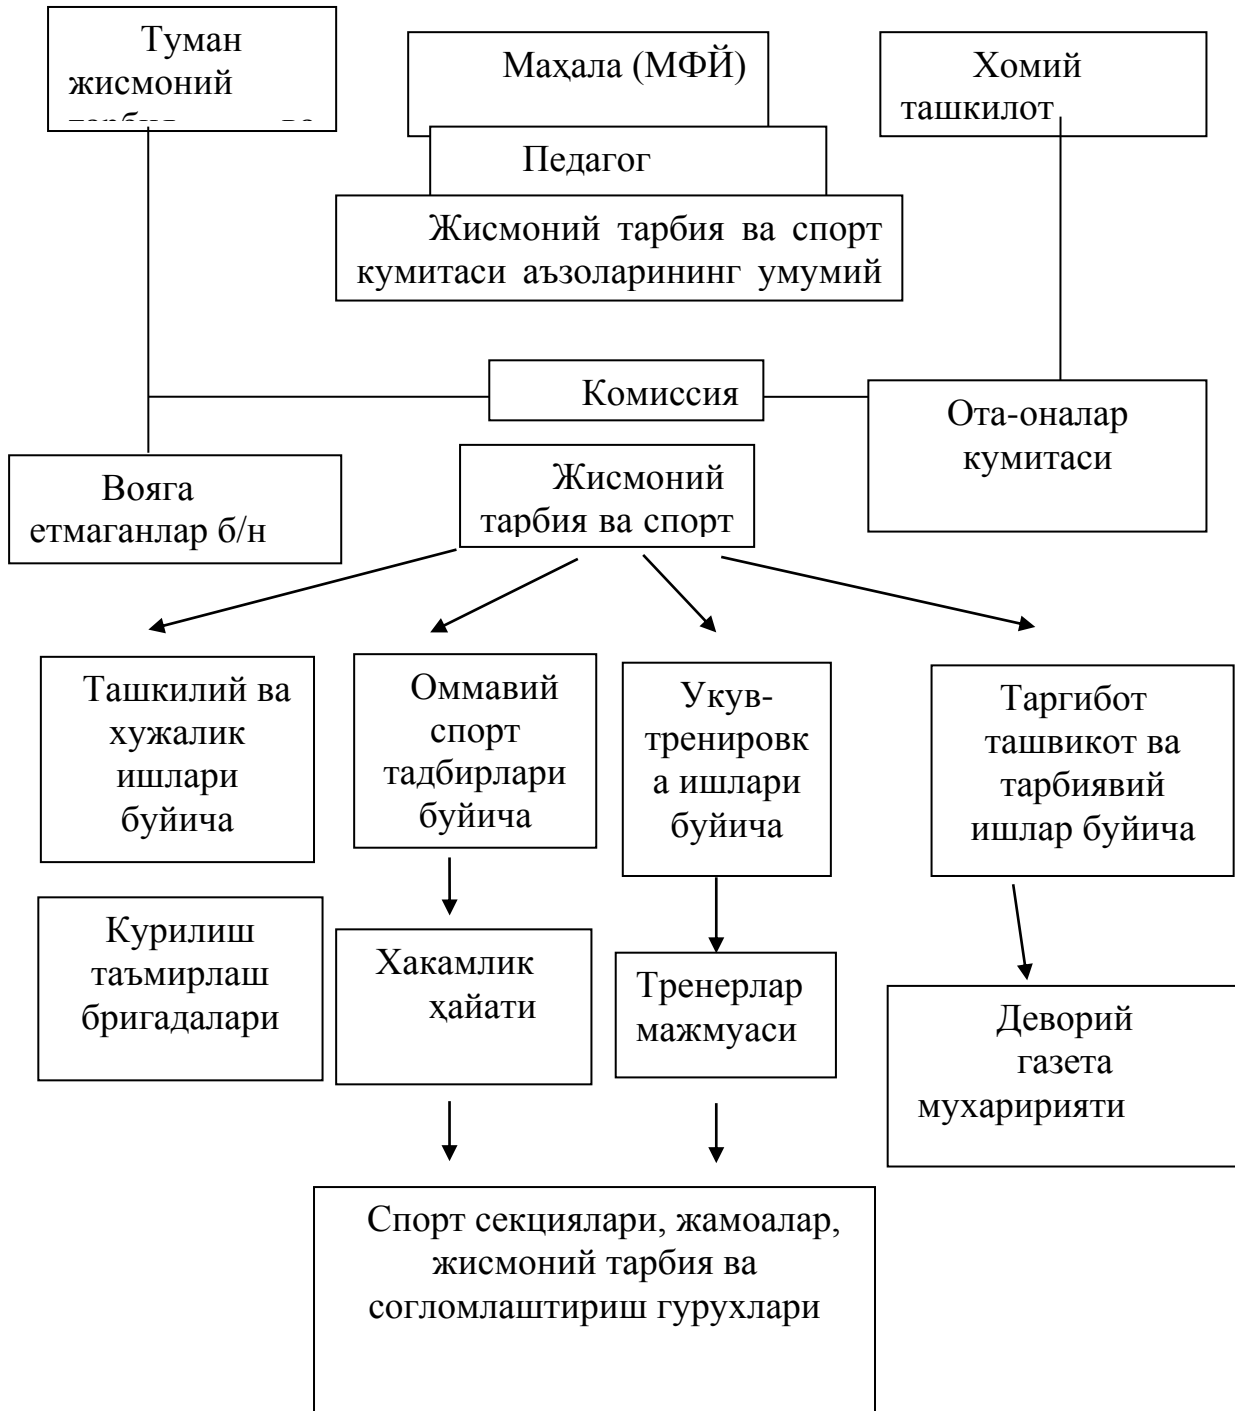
Туман жисмоний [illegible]

Маҳала (МФЙ)

Хомий ташкилот

Педагог

Жисмоний тарбия ва спорт кумитаси аъзоларининг умумий

Комиссия

Ота-оналар кумитаси

Вояга етмаганлар б/н

Жисмоний тарбия ва спорт

Ташкилий ва хужалик ишлари буйича

Оммавий спорт тадбирлари буйича

Укув-тренировка ишлари буйича

Таргибот ташвикот ва тарбиявий ишлар буйича

Курилиш таъмирлаш бригадалари

Хакамлик ҳайати

Тренерлар мажмуаси

Деворий газета мухаририяти

Спорт секциялари, жамоалар, жисмоний тарбия ва согломлаштириш гурухлари